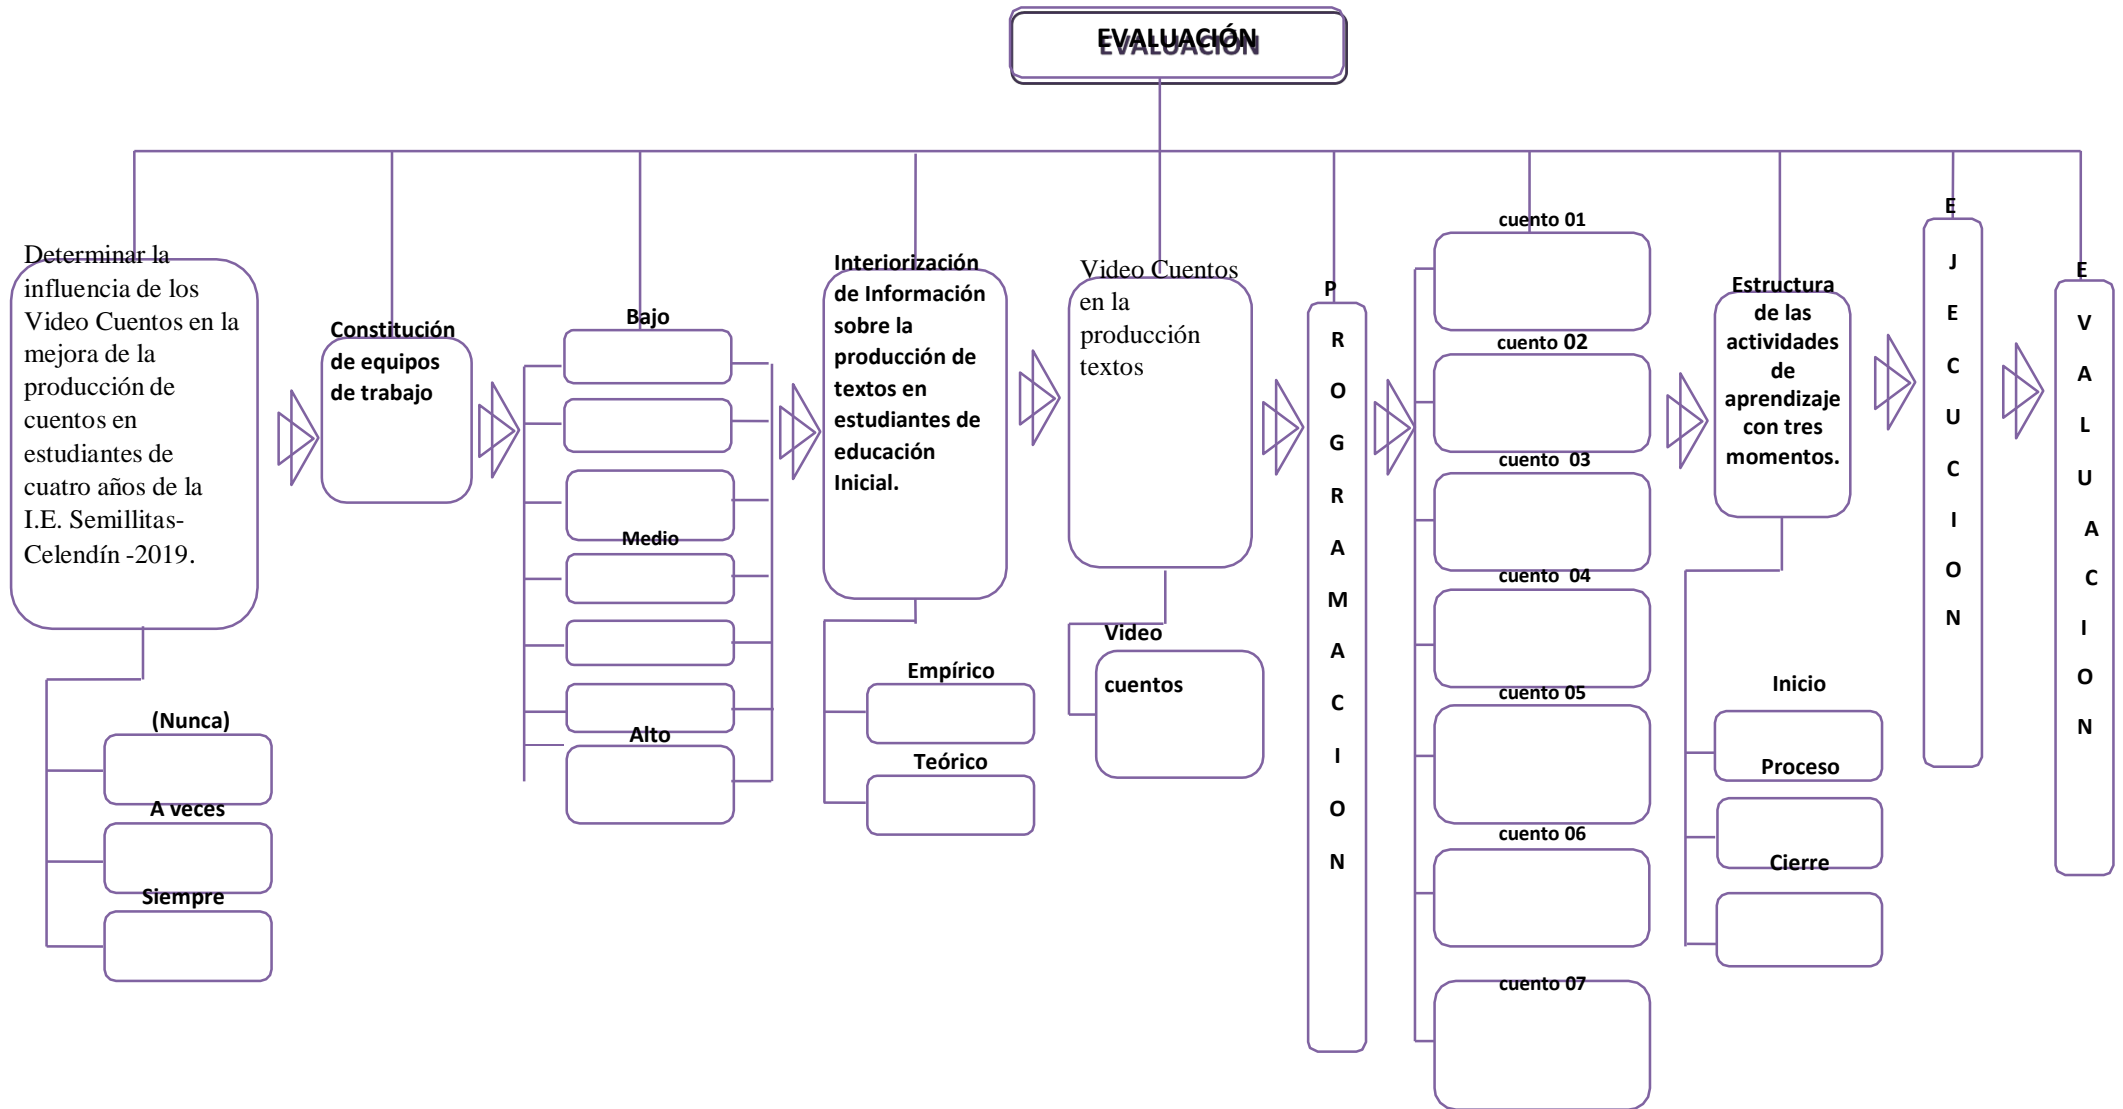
EVALUACIÓN

Determinar la influencia de los Video Cuentos en la mejora de la producción de cuentos en estudiantes de cuatro años de la I.E. Semillitas-Celendín -2019.

(Nunca)

A veces

Siempre

Constitución de equipos de trabajo

Bajo

Medio

Alto

Interiorización de Información sobre la producción de textos en estudiantes de educación Inicial.

Empírico

Teórico

Video Cuentos en la producción textos

Video cuentos

P R O G R A M A C I O N

cuento 01

cuento 02

cuento 03

cuento 04

cuento 05

cuento 06

cuento 07

Estructura de las actividades de aprendizaje con tres momentos.

Inicio

Proceso

Cierre

E J E C U C I O N

E V A L U A C I O N